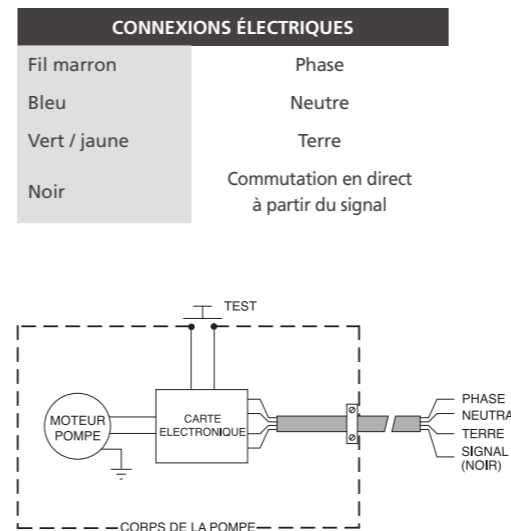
| CONNEXIONS ÉLECTRIQUES | |
|---|---|
| Fil marron | Phase |
| Bleu | Neutre |
| Vert / jaune | Terre |
| Noir | Commutation en direct à partir du signal |

TEST

MOTEUR POMPE

CARTE ELECTRONIQUE

PHASE
NEUTRA
TERRE
SIGNAL (NOIR)

CORPS DE LA POMPE